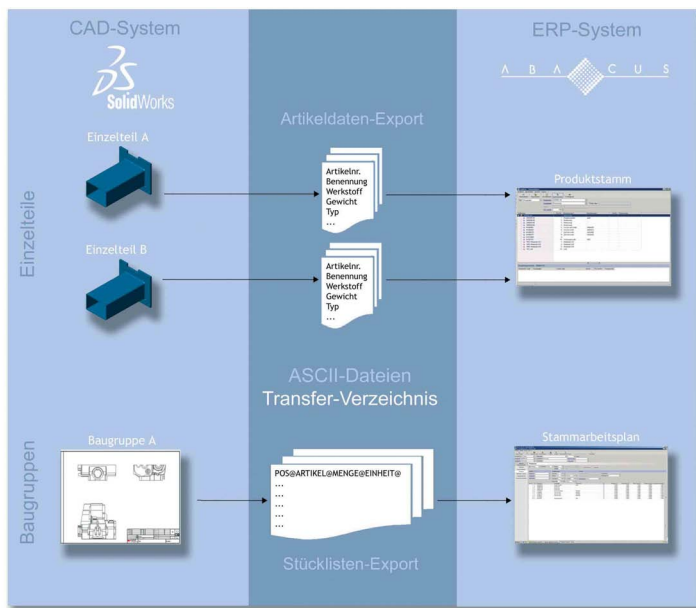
CAD-System

SolidWorks

ERP-System

A B A C U S

Artikeldaten-Export

Einzelteile

Einzelteil A

Artikelnr.
Benennung
Werkstoff
Gewicht
Typ
...

Produktstamm

Einzelteil B

Artikelnr.
Benennung
Werkstoff
Gewicht
Typ
...

ASCII-Dateien
Transfer-Verzeichnis

Baugruppen

Baugruppe A

POS@ARTIKEL@MENGE@EINHEIT@
...
...
...
...
...
...

Stammarbeitsplan

Stücklisten-Export